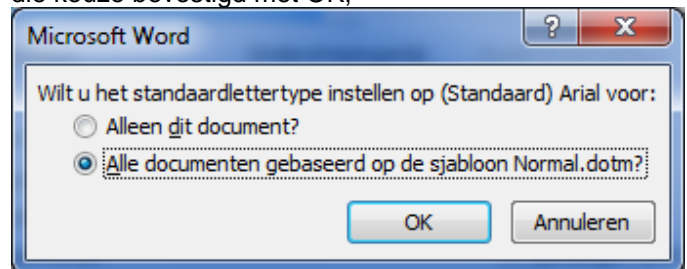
die keuze bevestig je met OK;

Microsoft Word

?

X

Wilt u het standaardlettertype instellen op (Standaard) Arial voor:

Alleen dit document?

Alle documenten gebaseerd op de sjabloon Normal.dotm?

OK

Annuleren